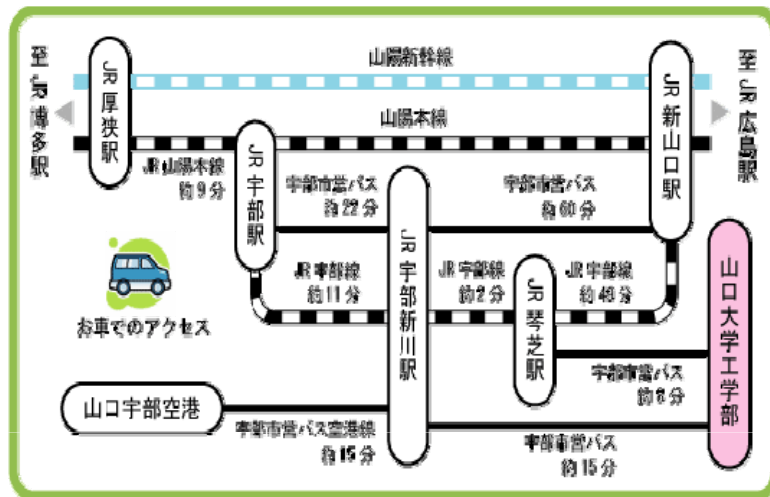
至JR博多駅

山陽新幹線

至JR広島駅

JR厚狭駅

山陽本線

JR新山口駅

JR山陽本線
約9分

JR宇部駅

宇部市営バス
約22分

宇部市営バス
約60分

JR宇部新川駅

お車でのアクセス

JR宇部線
約11分

JR宇部線
約2分

JR琴芝駅

JR宇部線
約40分

山口大学工学部

宇部市営バス
約6分

山口宇部空港

宇部市営バス空港線
約15分

宇部市営バス
約15分